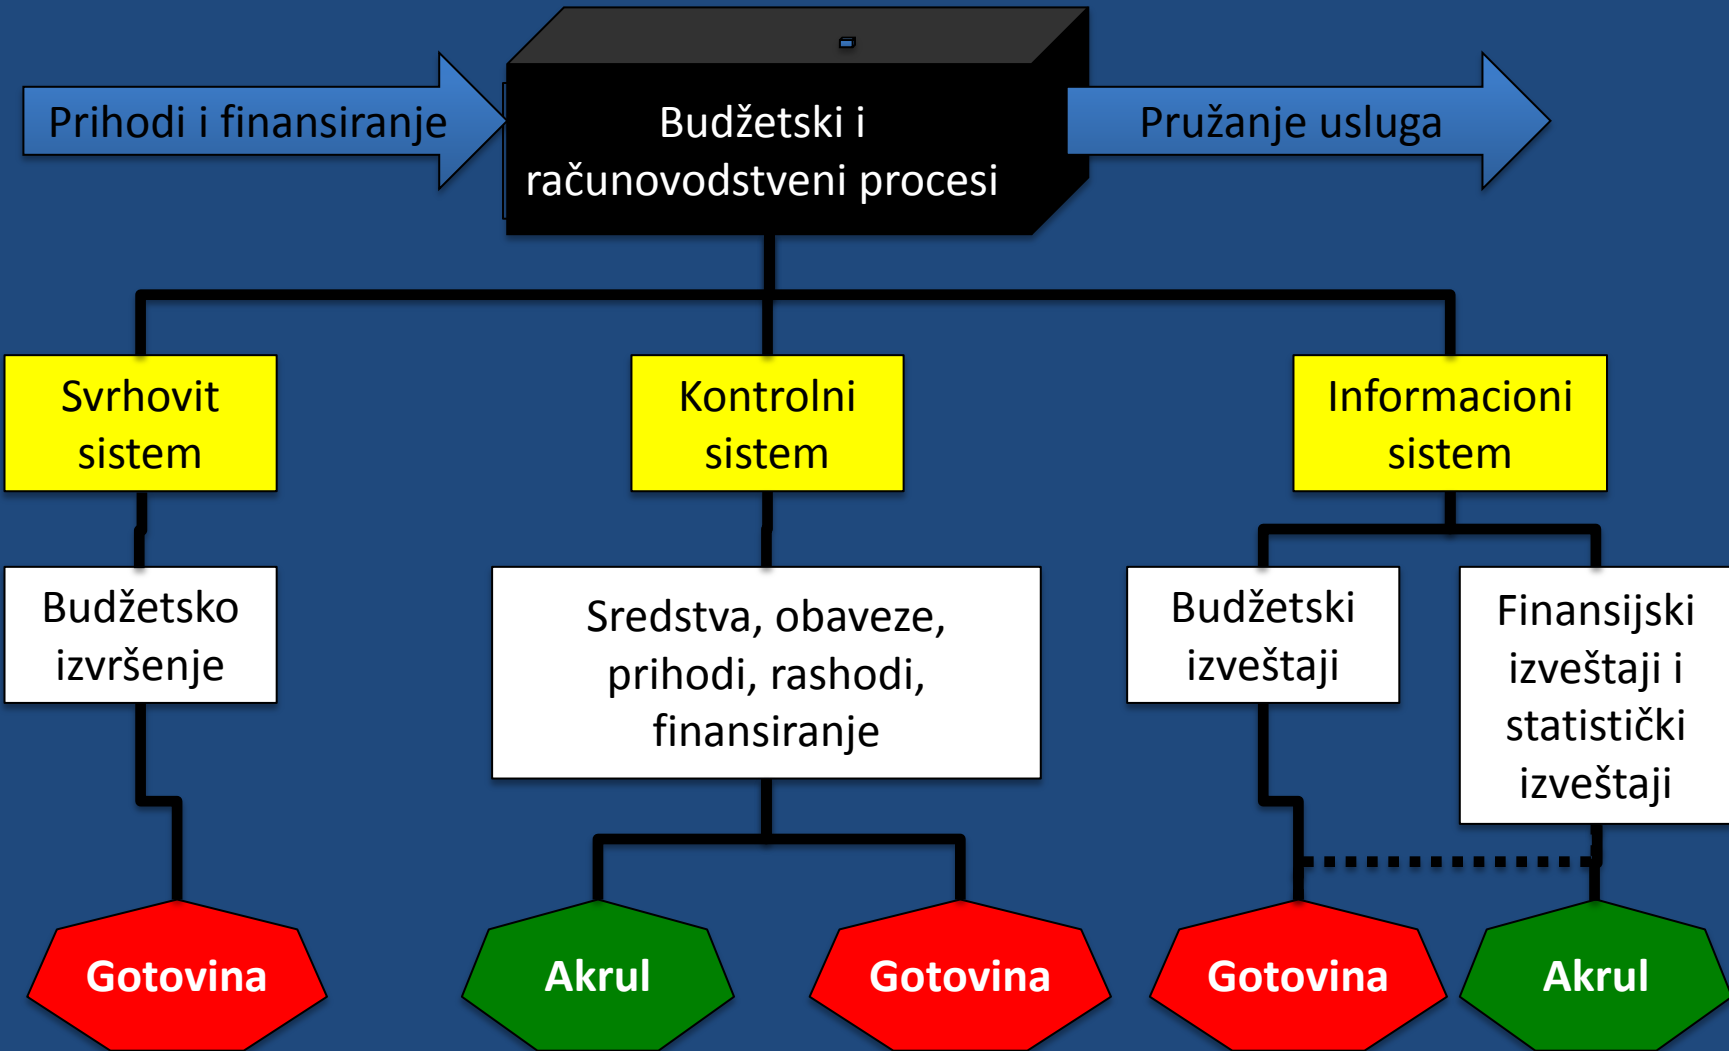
Prihodi i finansiranje

Budžetski i računovodstveni procesi

Pružanje usluga

Svrhovit sistem

Kontrolni sistem

Informacioni sistem

Budžetsko izvršenje

Sredstva, obaveze, prihodi, rashodi, finansiranje

Budžetski izveštaji

Finansijski izveštaji i statistički izveštaji

Gotovina

Akrul

Gotovina

Gotovina

Akrul